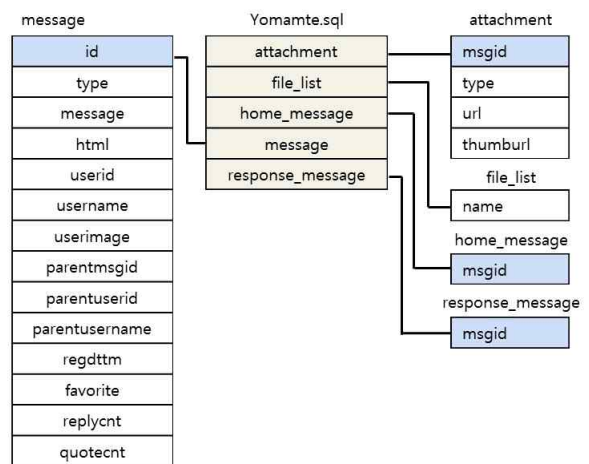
message

id

type

message

html

userid

username

userimage

parentmsgid

parentuserid

parentusername

regdttm

favorite

replycnt

quotecnt

Yomamte.sql

attachment

file_list

home_message

message

response_message

attachment

msgid

type

url

thumburl

file_list

name

home_message

msgid

response_message

msgid